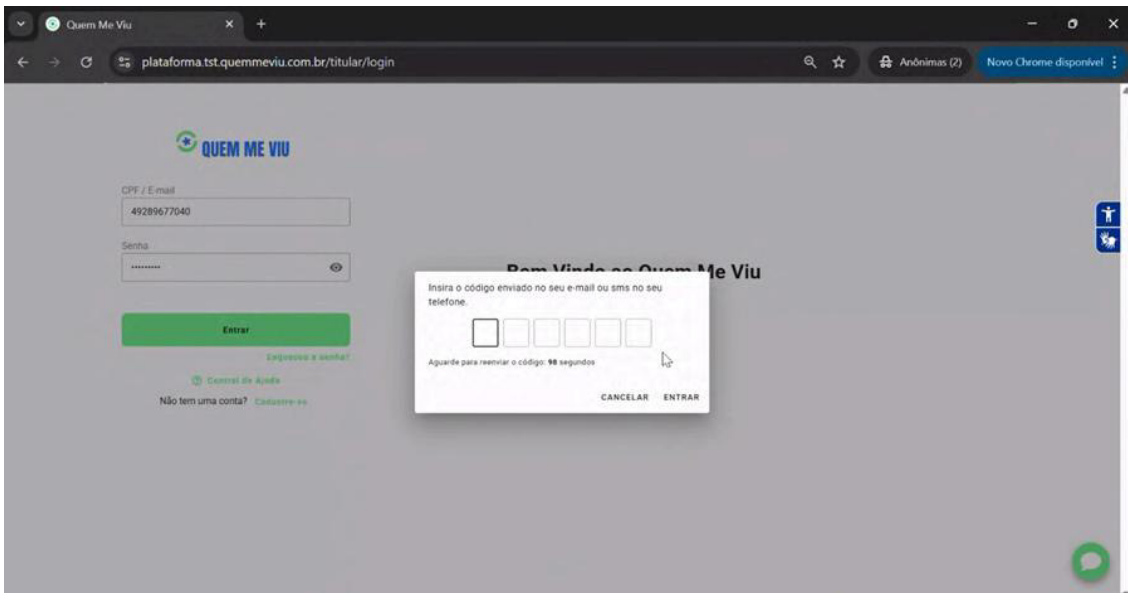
Quem Me Viu
plataforma.tst.quemmeviu.com.br/titular/login
Anônimas (2)
Novo Chrome disponível

QUEM ME VIU

CPF / E-mail
49289677040
Senha
.........

Entrar
Esqueceu a senha?
Central de Ajuda
Não tem uma conta? Cadastre-se

Bem Vindo ao Quem Me Viu

Insira o código enviado no seu e-mail ou sms no seu telefone.

Aguarde para reenviar o código: 98 segundos

CANCELAR ENTRAR